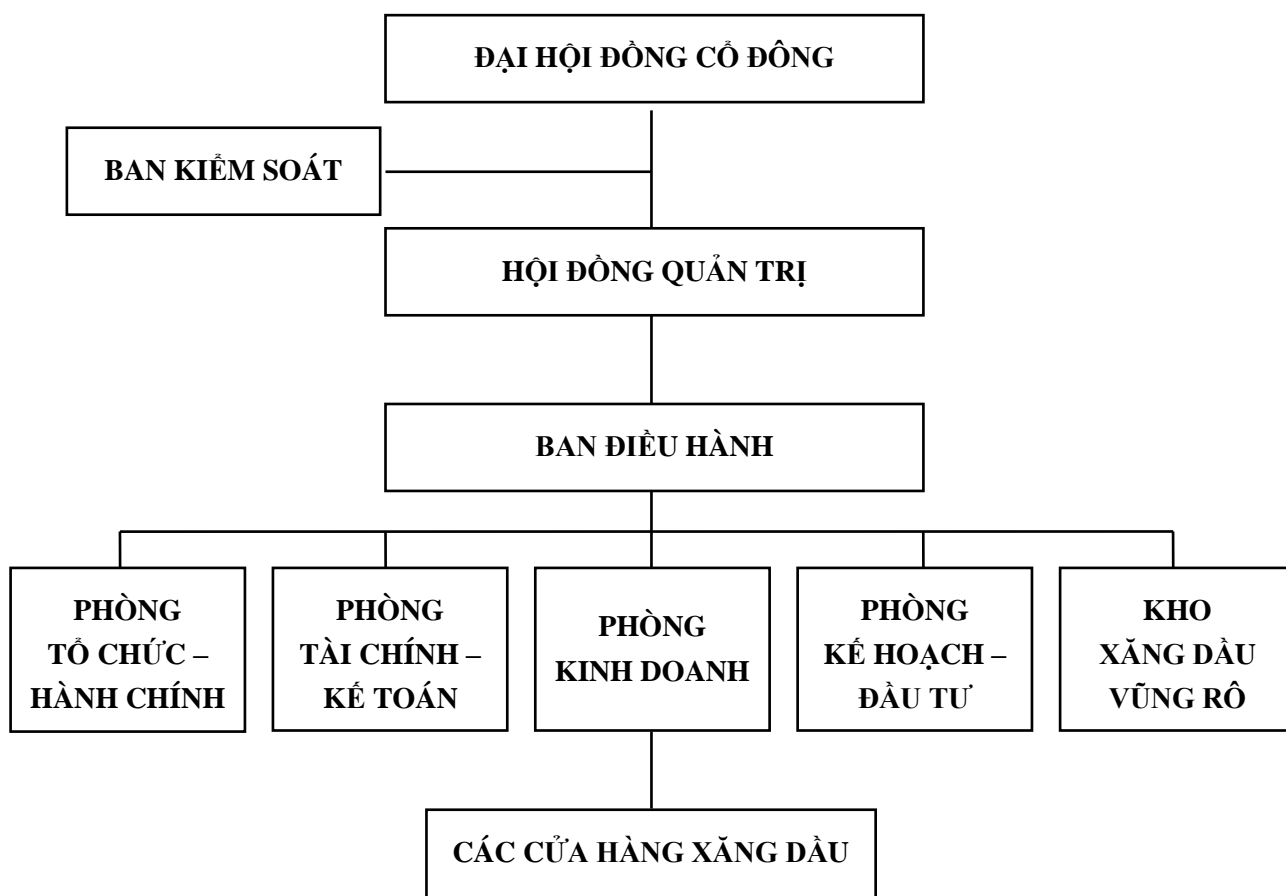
ĐẠI HỘI ĐỒNG CỔ ĐÔNG

BAN KIỂM SOÁT

HỘI ĐỒNG QUẢN TRỊ

BAN ĐIỀU HÀNH

PHÒNG TỔ CHỨC – HÀNH CHÍNH

PHÒNG TÀI CHÍNH – KẾ TOÁN

PHÒNG KINH DOANH

PHÒNG KẾ HOẠCH – ĐẦU TƯ

KHO XĂNG DẦU VŨNG RÔ

CÁC CỬA HÀNG XĂNG DẦU